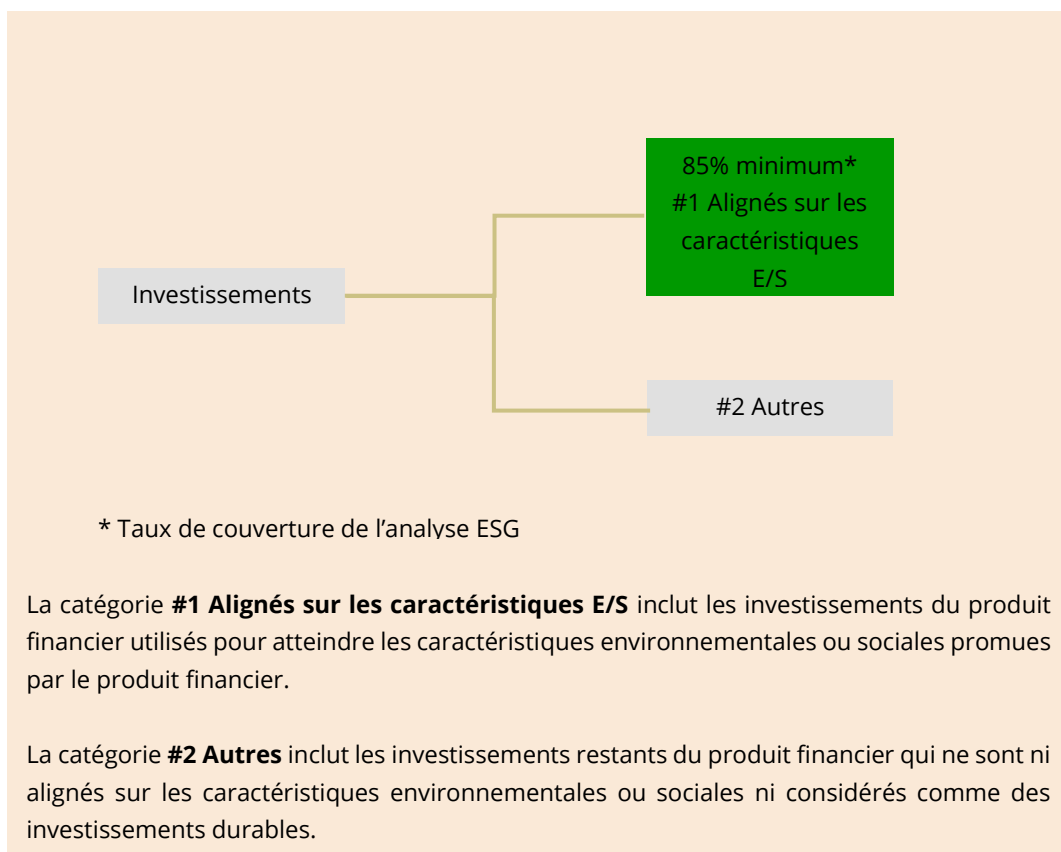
85% minimum*
#1 Alignés sur les caractéristiques E/S

Investissements

#2 Autres

* Taux de couverture de l'analyse ESG

La catégorie **#1 Alignés sur les caractéristiques E/S** inclut les investissements du produit financier utilisés pour atteindre les caractéristiques environnementales ou sociales promues par le produit financier.

La catégorie **#2 Autres** inclut les investissements restants du produit financier qui ne sont ni alignés sur les caractéristiques environnementales ou sociales ni considérés comme des investissements durables.